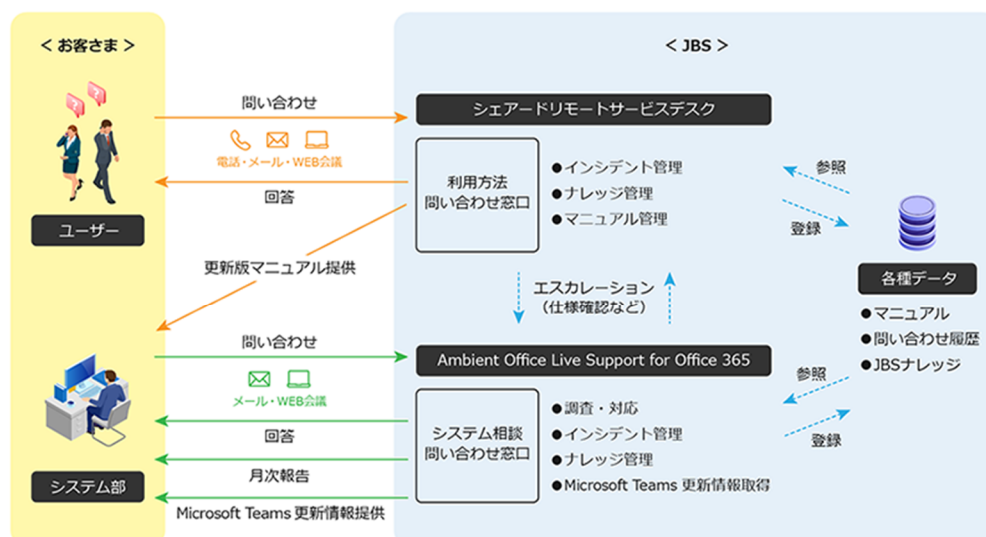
＜お客さま＞

ユーザー

システム部

＜JBS＞

問い合わせ

電話・メール・WEB会議

回答

更新版マニュアル提供

問い合わせ

メール・WEB会議

回答

月次報告

Microsoft Teams 更新情報提供

シェアードリモートサービスデスク

利用方法
問い合わせ窓口

●インシデント管理
●ナレッジ管理
●マニュアル管理

エスカレーション
（仕様確認など）

Ambient Office Live Support for Office 365

システム相談
問い合わせ窓口

●調査・対応
●インシデント管理
●ナレッジ管理
●Microsoft Teams 更新情報取得

参照

登録

参照

登録

各種データ

●マニュアル
●問い合わせ履歴
●JBSナレッジ